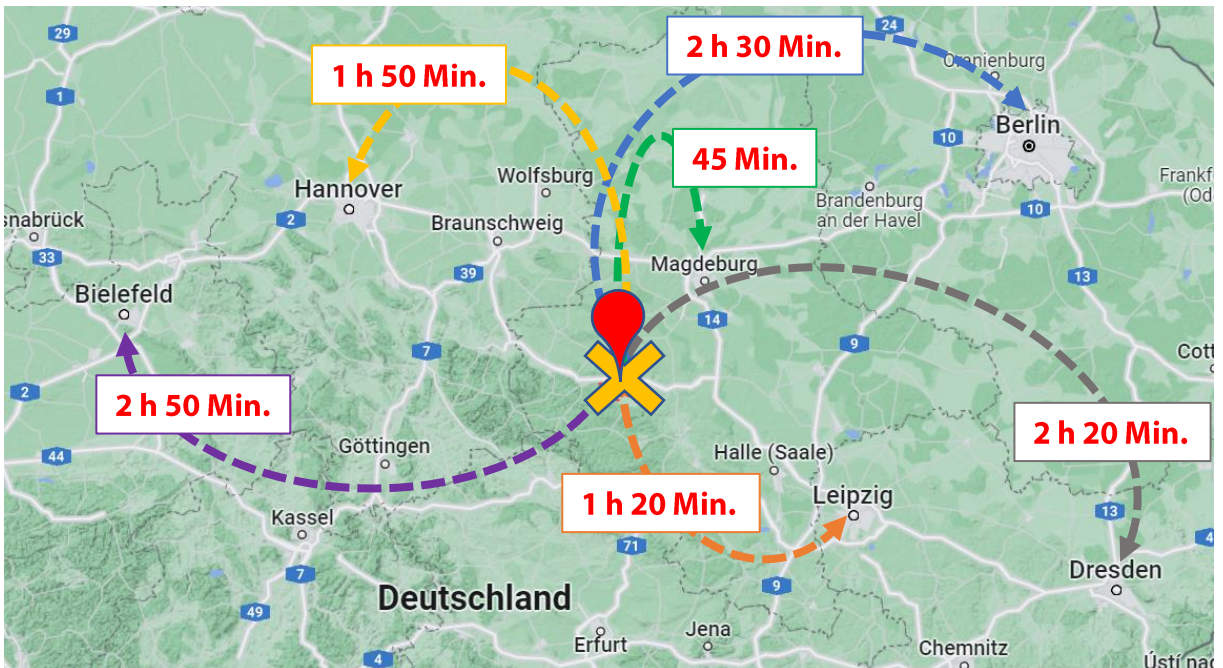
29
24
1 h 50 Min.
2 h 30 Min.
Oranienburg
1
Berlin
10
45 Min.
Wolfsburg
Hannover
Brandenburg an der Havel
Frankf (Od
snabrück
2
Braunschweig
10
33
39
Magdeburg
13
Bielefeld
14
7
9
Cott
2
2 h 50 Min.
Göttingen
Halle (Saale)
2 h 20 Min.
44
1 h 20 Min.
Leipzig
Kassel
13
71
7
9
Dresden
Deutschland
49
Erfurt
Jena
Chemnitz
4
Ústí nad